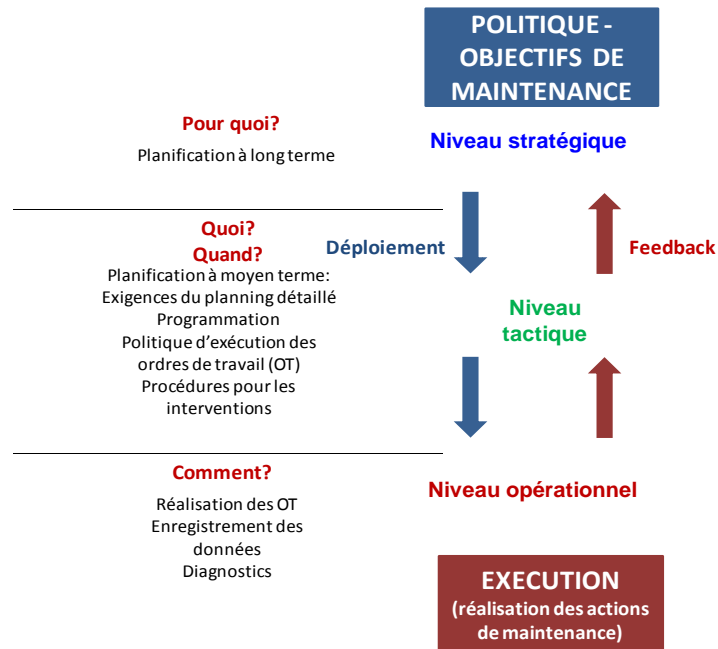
POLITIQUE - OBJECTIFS DE MAINTENANCE

Pour quoi?

Planification à long terme

Niveau stratégique

Quoi?
Quand?

Planification à moyen terme:
Exigences du planning détaillé
Programmation
Politique d'exécution des ordres de travail (OT)
Procédures pour les interventions

Déploiement

Feedback

Niveau tactique

Comment?

Réalisation des OT
Enregistrement des données
Diagnostics

Niveau opérationnel

EXECUTION
(réalisation des actions de maintenance)